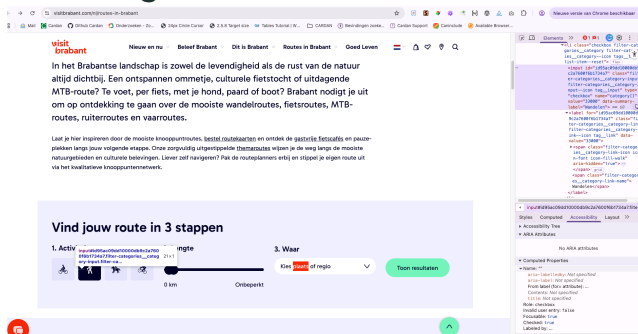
visitbrabant.com/nl/routes-in-brabant

Mail Cardan Github Cardan Onderzoeken – Zo... 24px Circle Cursor 3.9.8 Target size Tables Tutorial | W... CARDAN Bevindingen overzic... Cardan Support Camunda Available Browser... Nieuwe versie van Chrome beschikbaar

visit brabant

Nieuw en nu | Beleef Brabant | Dit is Brabant | Routes in Brabant | Goed Leven

In het Brabantse landschap is zowel de levendigheid als de rust van de natuur altijd dichtbij. Een ontspannen ommetje, culturele fietstocht of uitdagende MTB-route? Te voet, per fiets, met je hond, paard of boot? Brabant nodigt je uit om op ontdekking te gaan over de mooiste wandelroutes, fietsroutes, MTB-routes, ruiterroutes en vaarroutes.

Laat je hier inspireren door de mooiste knooppuntroutes, bestel routekaarten en ontdek de gastvrije fietscafés en pauzeplekken langs jouw volgende etappe. Onze zorgvuldig uitgestippelde themaroutes wijzen je de weg langs de mooiste natuurgebieden en culturele belevingen. Liever zelf navigeren? Pak de routeplanners erbij en stippel je eigen route uit via het kwalitatieve knooppuntennetwerk.

Vind jouw route in 3 stappen

1. Activ

input#d96ac09dd10000dc8e2a760 0f6b1734a7.filter-categories__categ ory-input.filter-ca...

21 × 1

ngte

0 km

Onbeperkt

3. Waar

Kies plaats of regio

Toon resultaten

Elements

Styles Computed Accessibility Layout

Accessibility Tree

ARIA Attributes

No ARIA attributes

Computed Properties

Name: ""
aria-labelledby: Not specified
aria-label: Not specified
From label (for= attribute): ...
Contents: Not specified
title: Not specified
Role: checkbox
Invalid user entry: false
Focusable: true
Checked: true
Labeled by: ...